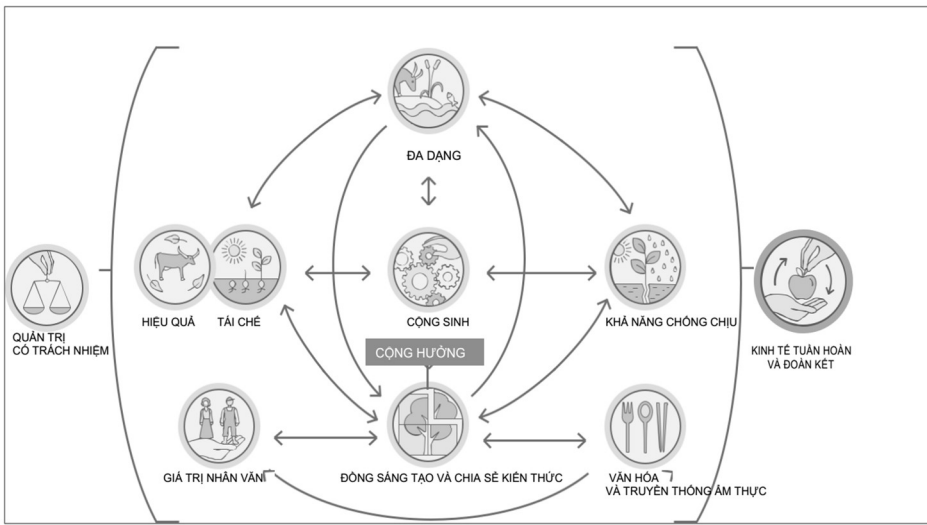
ĐA DẠNG

QUẢN TRỊ CÓ TRÁCH NHIỆM

HIỆU QUẢ

TÁI CHẾ

CỘNG SINH

KHẢ NĂNG CHỐNG CHỊU

KINH TẾ TUẦN HOÀN VÀ ĐOÀN KẾT

CỘNG HƯỞNG

GIÁ TRỊ NHÂN VĂN

ĐỒNG SÁNG TẠO VÀ CHIA SẺ KIẾN THỨC

VĂN HÓA VÀ TRUYỀN THỐNG ẨM THỰC